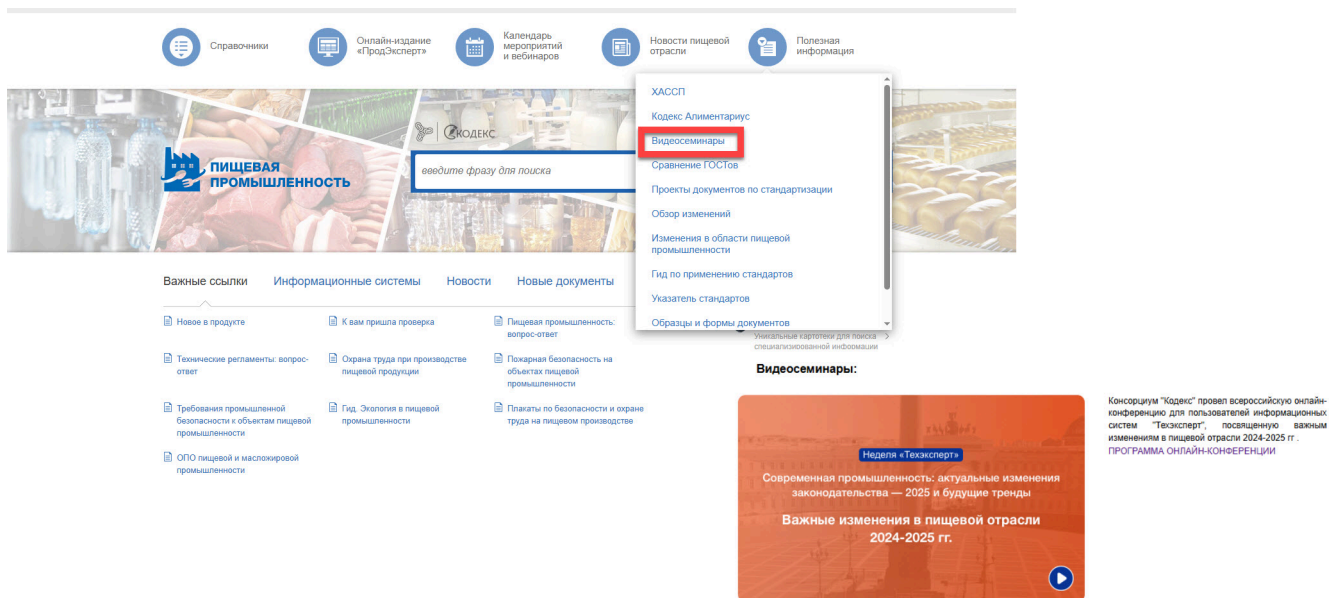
Справочники

Онлайн-издание «ПродЭксперт»

Календарь мероприятий и вебинаров

Новости пищевой отрасли

Полезная информация

ХАССП
Кодекс Алиментариус
Видеосеминары
Сравнение ГОСТов
Проекты документов по стандартизации
Обзор изменений
Изменения в области пищевой промышленности
Гид по применению стандартов
Указатель стандартов
Образцы и формы документов

КОДЕКС

ПИЩЕВАЯ ПРОМЫШЛЕННОСТЬ

введите фразу для поиска

Важные ссылки Информационные системы Новости Новые документы

Новое в продукте

К вам пришла проверка

Пищевая промышленность: вопрос-ответ

Технические регламенты: вопрос-ответ

Охрана труда при производстве пищевой продукции

Пожарная безопасность на объектах пищевой промышленности

Требования промышленной безопасности к объектам пищевой промышленности

Гид. Экология в пищевой промышленности

Плакаты по безопасности и охране труда на пищевом производстве

ОПО пищевой и масложировой промышленности

Уникальные картотеки для поиска специализированной информации

Видеосеминары:

Неделя «Техэксперт»

Современная промышленность: актуальные изменения законодательства — 2025 и будущие тренды

Важные изменения в пищевой отрасли 2024-2025 гг.

Консорциум "Кодекс" провел всероссийскую онлайн-конференцию для пользователей информационных систем "Техэксперт", посвященную важным изменениям в пищевой отрасли 2024-2025 гг .
ПРОГРАММА ОНЛАЙН-КОНФЕРЕНЦИИ